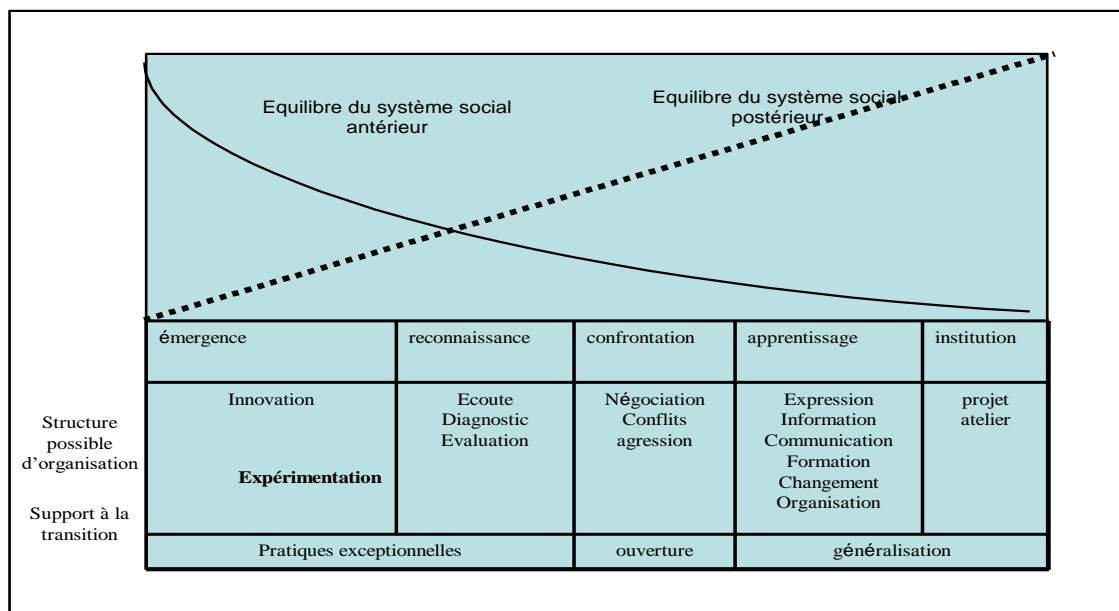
Equilibre du système social antérieur

Equilibre du système social postérieur

| émergence | reconnaissance | confrontation | apprentissage | institution |
|---|---|---|---|---|
| Innovation<br><br>**Expérimentation** | Ecoute<br>Diagnostic<br>Evaluation | Négociation<br>Conflits<br>agression | Expression<br>Information<br>Communication<br>Formation<br>Changement<br>Organisation | projet<br>atelier |
| Pratiques exceptionnelles | | ouverture | généralisation | |

Structure possible d'organisation

Support à la transition